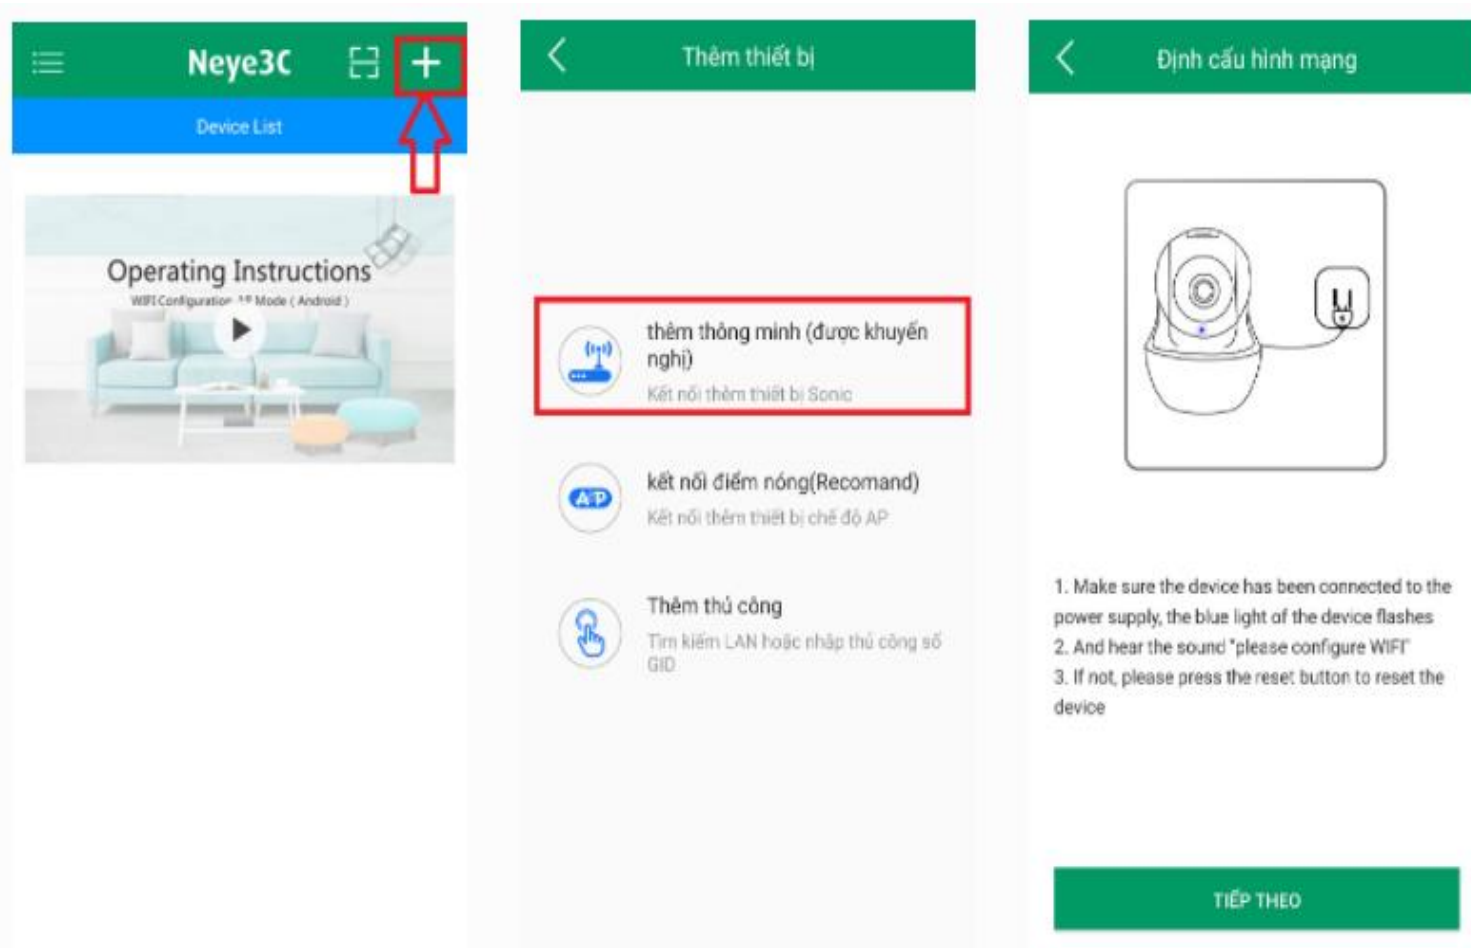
Neye3C

Device List

Operating Instructions

WIFI Configuration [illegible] Mode ( Android )

Thêm thiết bị

thêm thông minh (được khuyến nghị)

Kết nối thêm thiết bị Sonic

AP

kết nối điểm nóng(Recomand)

Kết nối thêm thiết bị chế độ AP

Thêm thủ công

Tìm kiếm LAN hoặc nhập thủ công số GID

Định cấu hình mạng

1. Make sure the device has been connected to the power supply, the blue light of the device flashes

2. And hear the sound "please configure WIFI"

3. If not, please press the reset button to reset the device

TIẾP THEO